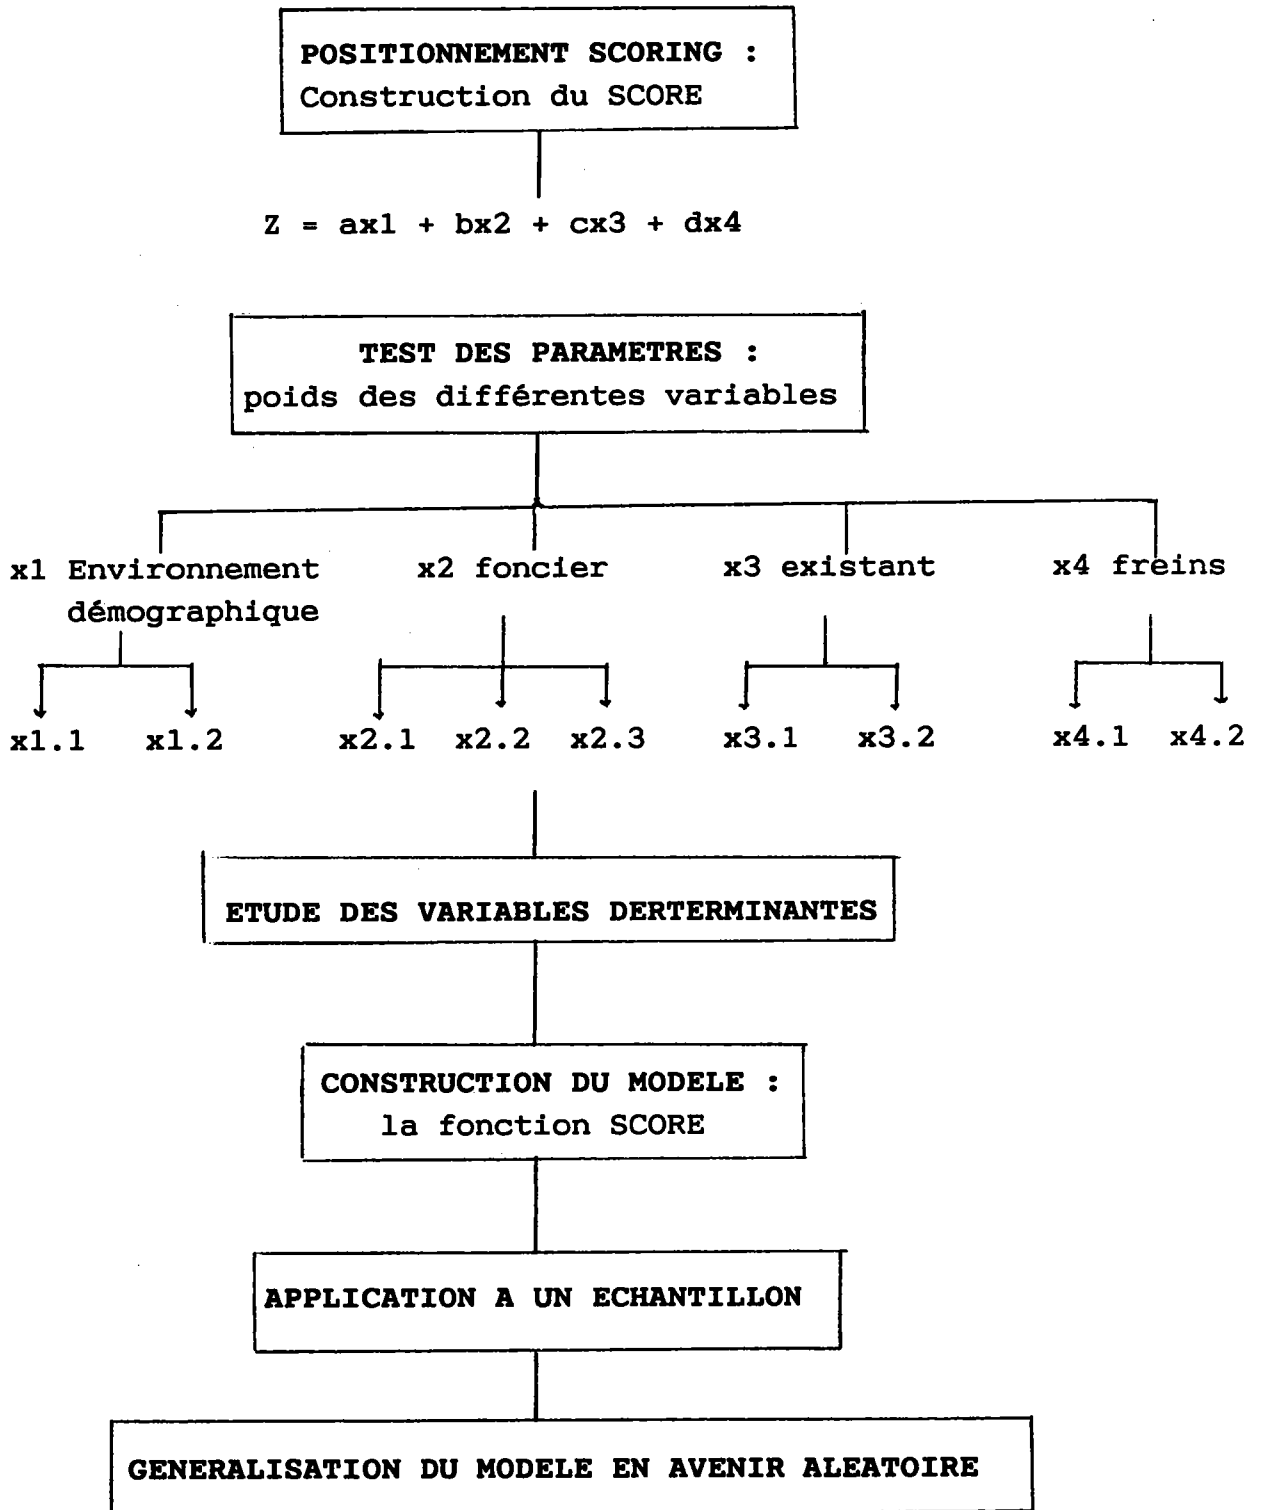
POSITIONNEMENT SCORING :
Construction du SCORE

$Z = ax1 + bx2 + cx3 + dx4$

TEST DES PARAMETRES :
poids des différentes variables

x1 Environnement démographique

x2 foncier

x3 existant

x4 freins

x1.1 x1.2

x2.1 x2.2 x2.3

x3.1 x3.2

x4.1 x4.2

ETUDE DES VARIABLES DERTERMINANTES

CONSTRUCTION DU MODELE :
la fonction SCORE

APPLICATION A UN ECHANTILLON

GENERALISATION DU MODELE EN AVENIR ALEATOIRE